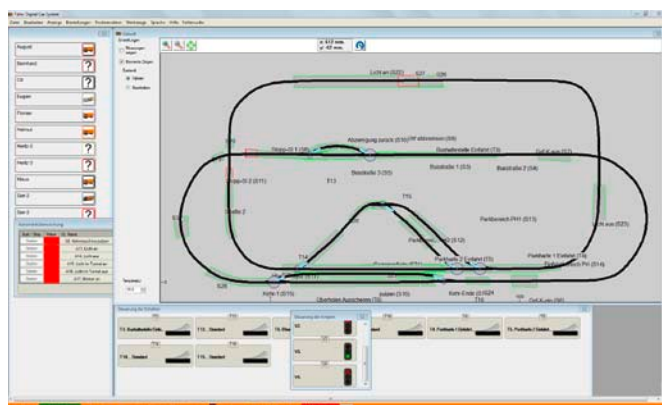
Faller Digital Car System

Datei Bearbeiten Anzeige Einstellungen Fernsteuerung Werkzeuge Sprache Hilfe Fehlersuche

Rudolf

Bernhard

Olli

Eugen

Florian

Helmut

Heinz 1

Heinz 2

Klaus

Gert 2

Gert 3

Einstellungen

Hinweise zeigen

Bereiche zeigen

Zustand

Lichtan (S22)

Abzweigung zurück (S10)

Depo-R 1 (S8)

Bushaltestelle Einfahrt (T3)

Bezirkallee 3 (S5)

Bushaltestelle 1 (S3)

Busstraße 2 (S4)

T13

T15

Depo-R 2 (S11)

Straße 2

Parkbereich PH (S13)

Parkbereich 2 (S12)

Parkbucht 2 Einfahrt (T5)

Parkbucht 1 Einfahrt (T4)

T14

Kehr 1 (S15)

Kehr-Ende (S16)

Oberbahn Ausscheren (T6)

T1: Bushaltestelle Einfahrt

T10 - Standard

T16 - Standard

T4: Parkbucht 1 Einfahrt

T5: Parkbucht 2 Einfahrt